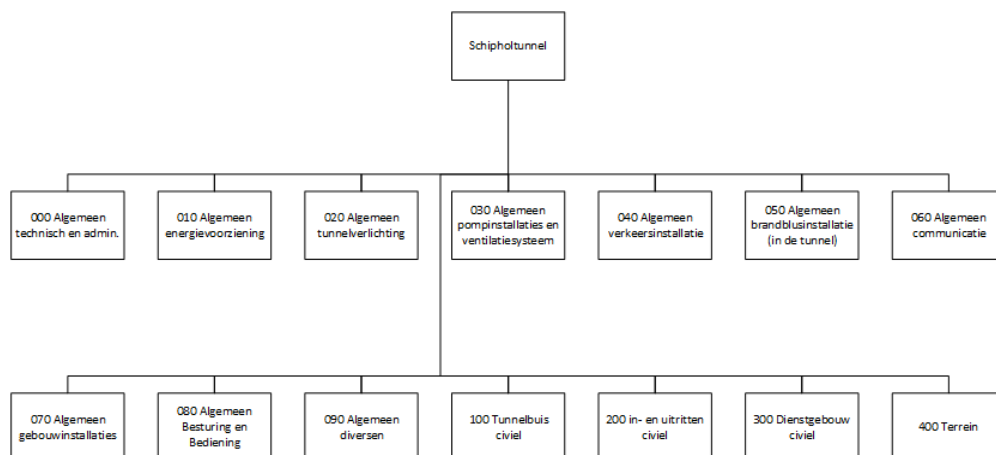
Schipholtunnel

000 Algemeen technisch en admin.

010 Algemeen energievoorziening

020 Algemeen tunnelverlichting

030 Algemeen pompinstallaties en ventilatiesysteem

040 Algemeen verkeersinstallatie

050 Algemeen brandblusinstallatie (in de tunnel)

060 Algemeen communicatie

070 Algemeen gebouwinstallaties

080 Algemeen Besturing en Bediening

090 Algemeen diversen

100 Tunnelbuis civiel

200 in- en uitritten civiel

300 Dienstgebouw civiel

400 Terrein